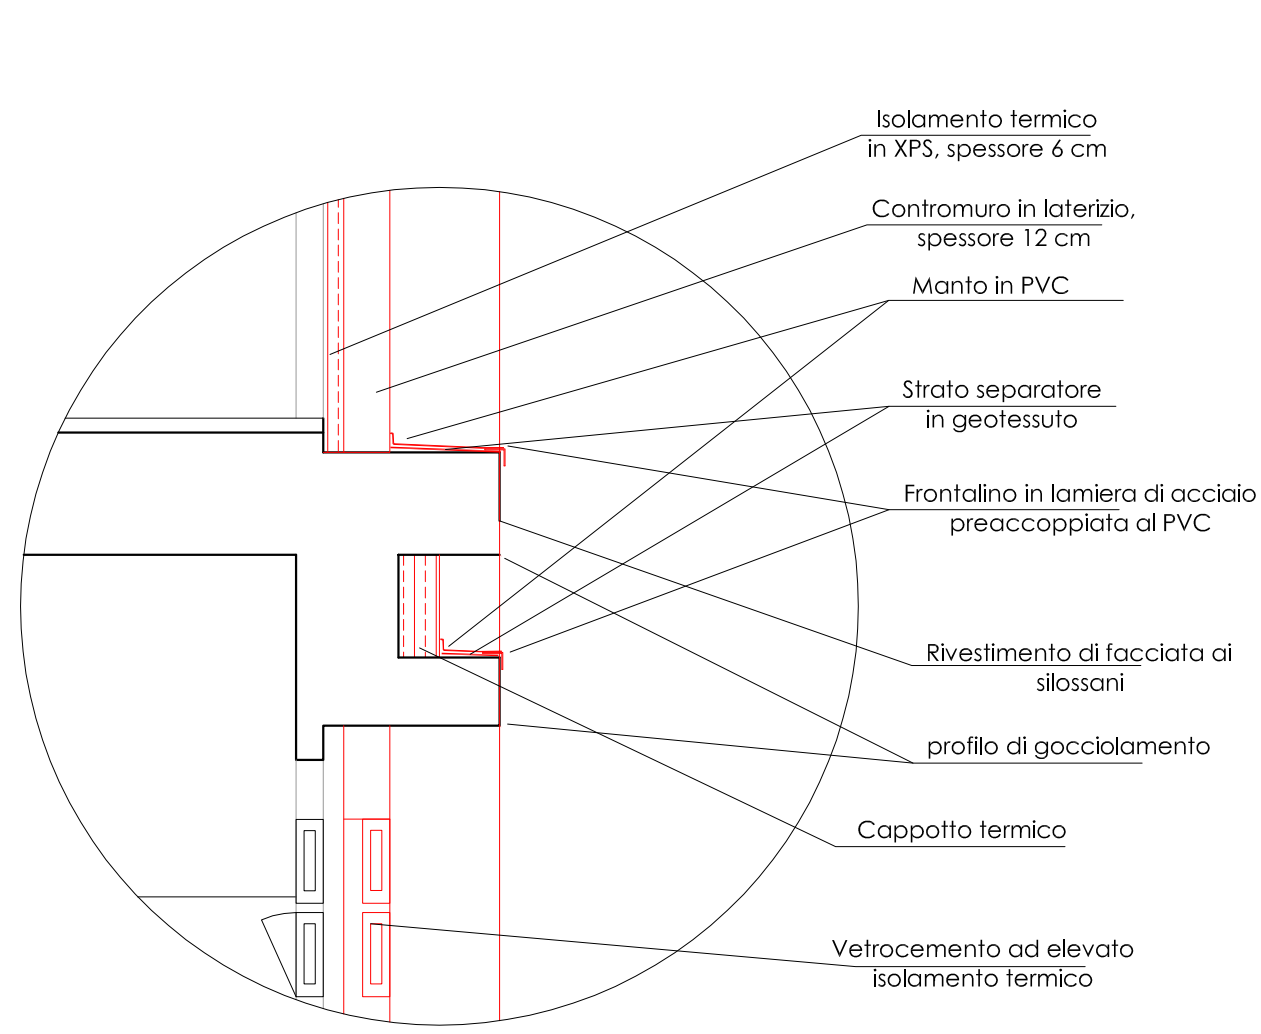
Isolamento termico
in XPS, spessore 6 cm

Contromuro in laterizio,
spessore 12 cm

Manto in PVC

Strato separatore
in geotessuto

Frontalino in lamiera di acciaio
preaccoppiata al PVC

Rivestimento di facciata ai
silossani

profilo di gocciolamento

Cappotto termico

Vetrocemento ad elevato
isolamento termico